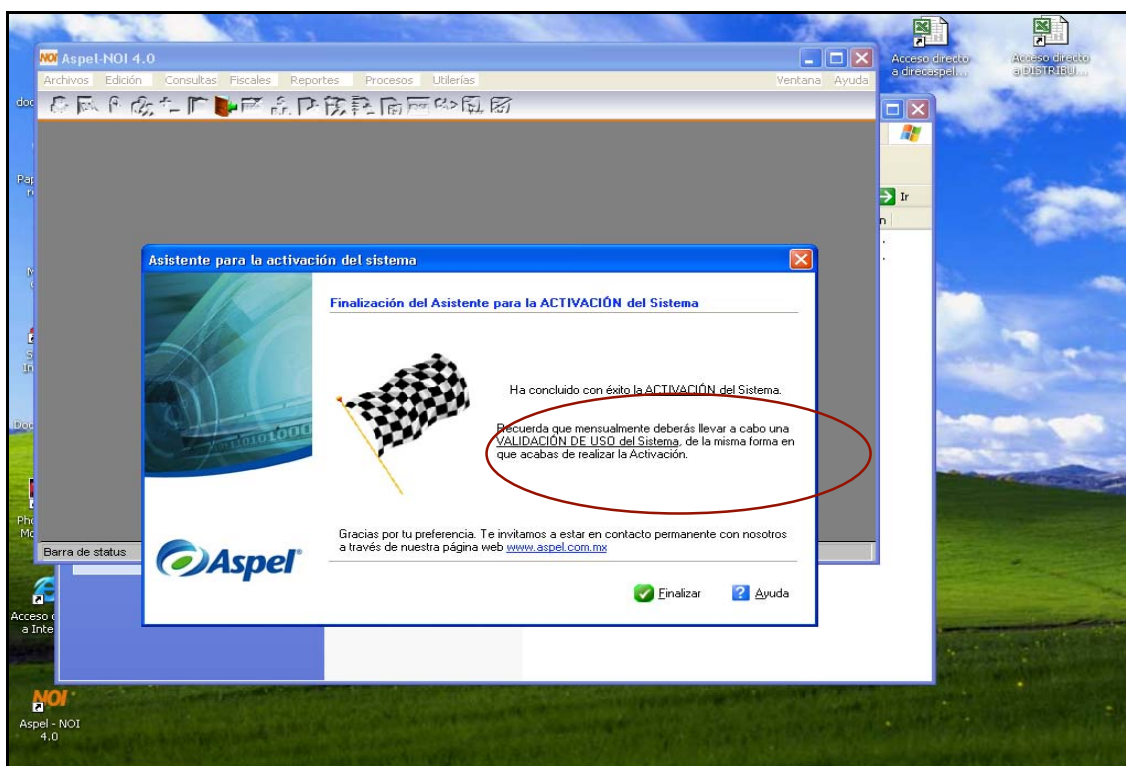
Acceso directo a direcaspel...

Acceso directo a DISTRIBUI...

NOI Aspel-NOI 4.0

Archivos Edición Consultas Fiscales Reportes Procesos Utilerías Ventana Ayuda

Ir

Barra de status

Asistente para la activación del sistema

Finalización del Asistente para la ACTIVACIÓN del Sistema

Ha concluido con éxito la ACTIVACIÓN del Sistema.

Recuerda que mensualmente deberás llevar a cabo una VALIDACIÓN DE USO del Sistema, de la misma forma en que acabas de realizar la Activación.

Gracias por tu preferencia. Te invitamos a estar en contacto permanente con nosotros a través de nuestra página web www.aspel.com.mx

Aspel

Finalizar

Ayuda

Acceso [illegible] a Inte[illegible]

NOI

Aspel - NOI 4.0